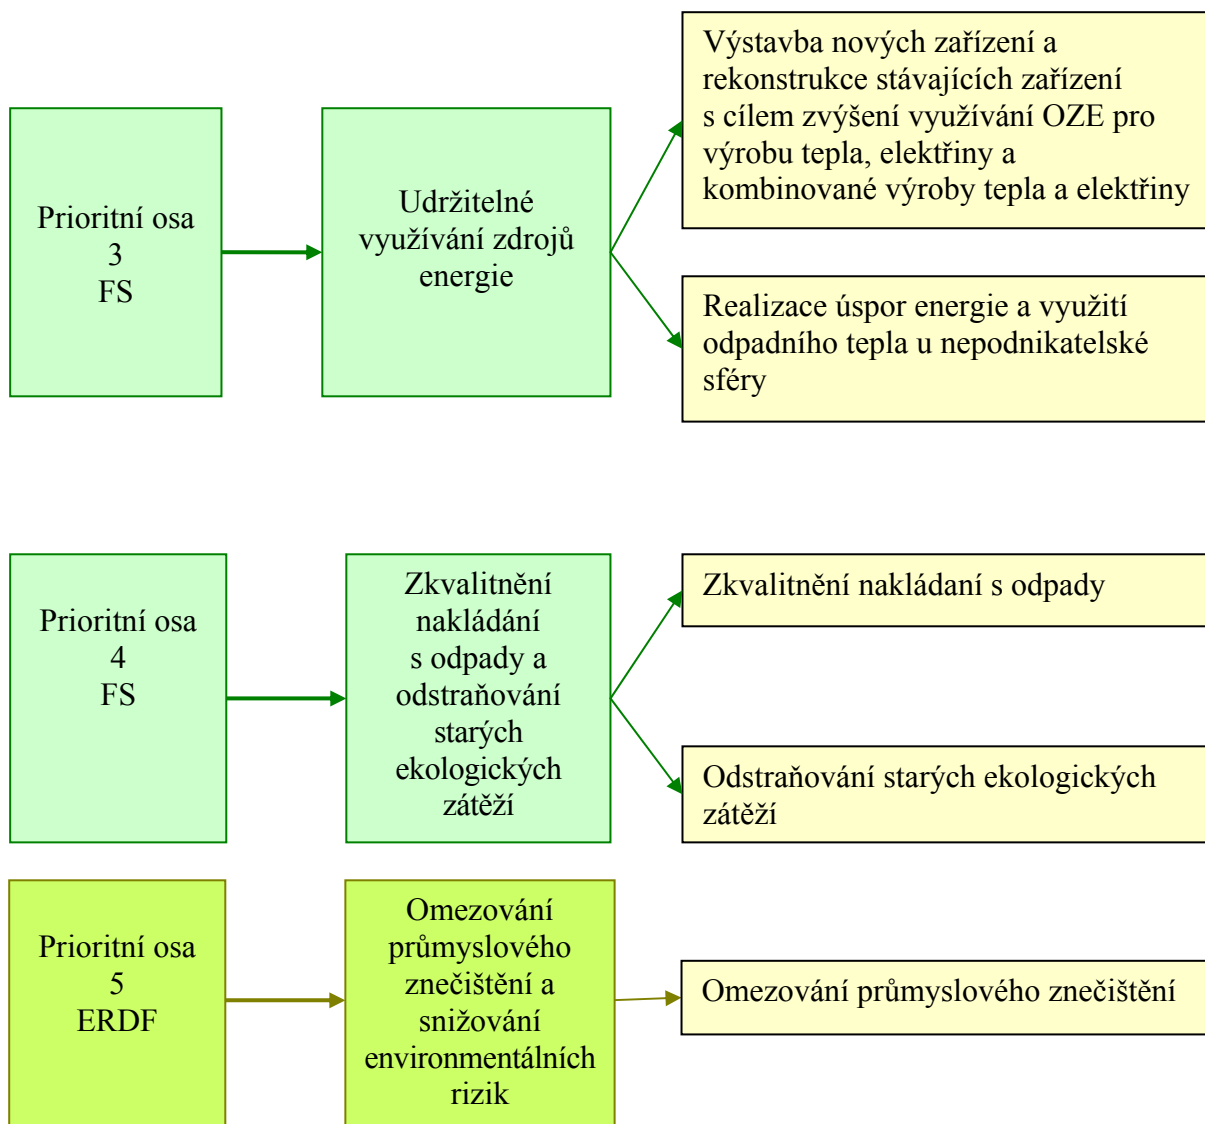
Prioritní osa
3
FS

Udržitelné využívání zdrojů energie

Výstavba nových zařízení a rekonstrukce stávajících zařízení s cílem zvýšení využívání OZE pro výrobu tepla, elektřiny a kombinované výroby tepla a elektřiny

Realizace úspor energie a využití odpadního tepla u nepodnikatelské sféry

Prioritní osa
4
FS

Zkvalitnění nakládání s odpady a odstraňování starých ekologických zátěží

Zkvalitnění nakládaní s odpady

Odstraňování starých ekologických zátěží

Prioritní osa
5
ERDF

Omezování průmyslového znečištění a snižování environmentálních rizik

Omezování průmyslového znečištění